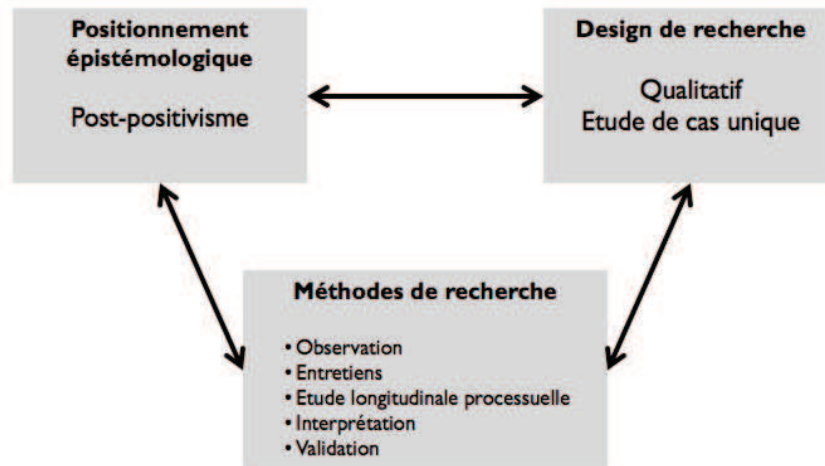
Positionnement épistémologique

Post-positivisme

Design de recherche

Qualitatif
Etude de cas unique

Méthodes de recherche

• Observation
• Entretiens
• Etude longitudinale processuelle
• Interprétation
• Validation